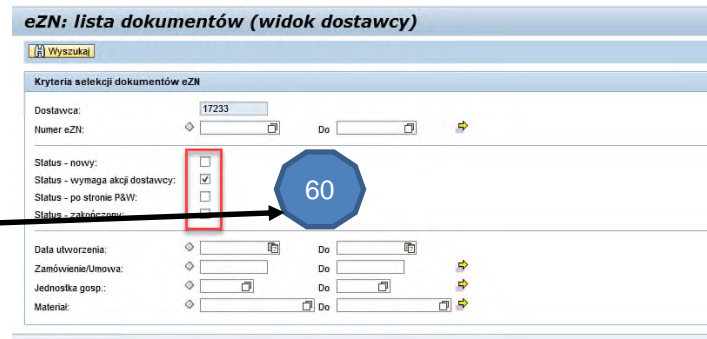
eZN: lista dokumentów (widok dostawcy)

Wyszukaj

Kryteria selekcji dokumentów eZN

Dostawca: 17233
Numer eZN: Do

Status - nowy:
Status - wymaga akcji dostawcy:
Status - po stronie P&W:
Status - zakończony:

60

Data utworzenia: Do
Zamówienie/Umowa: Do
Jednostka gosp.: Do
Materiał: Do